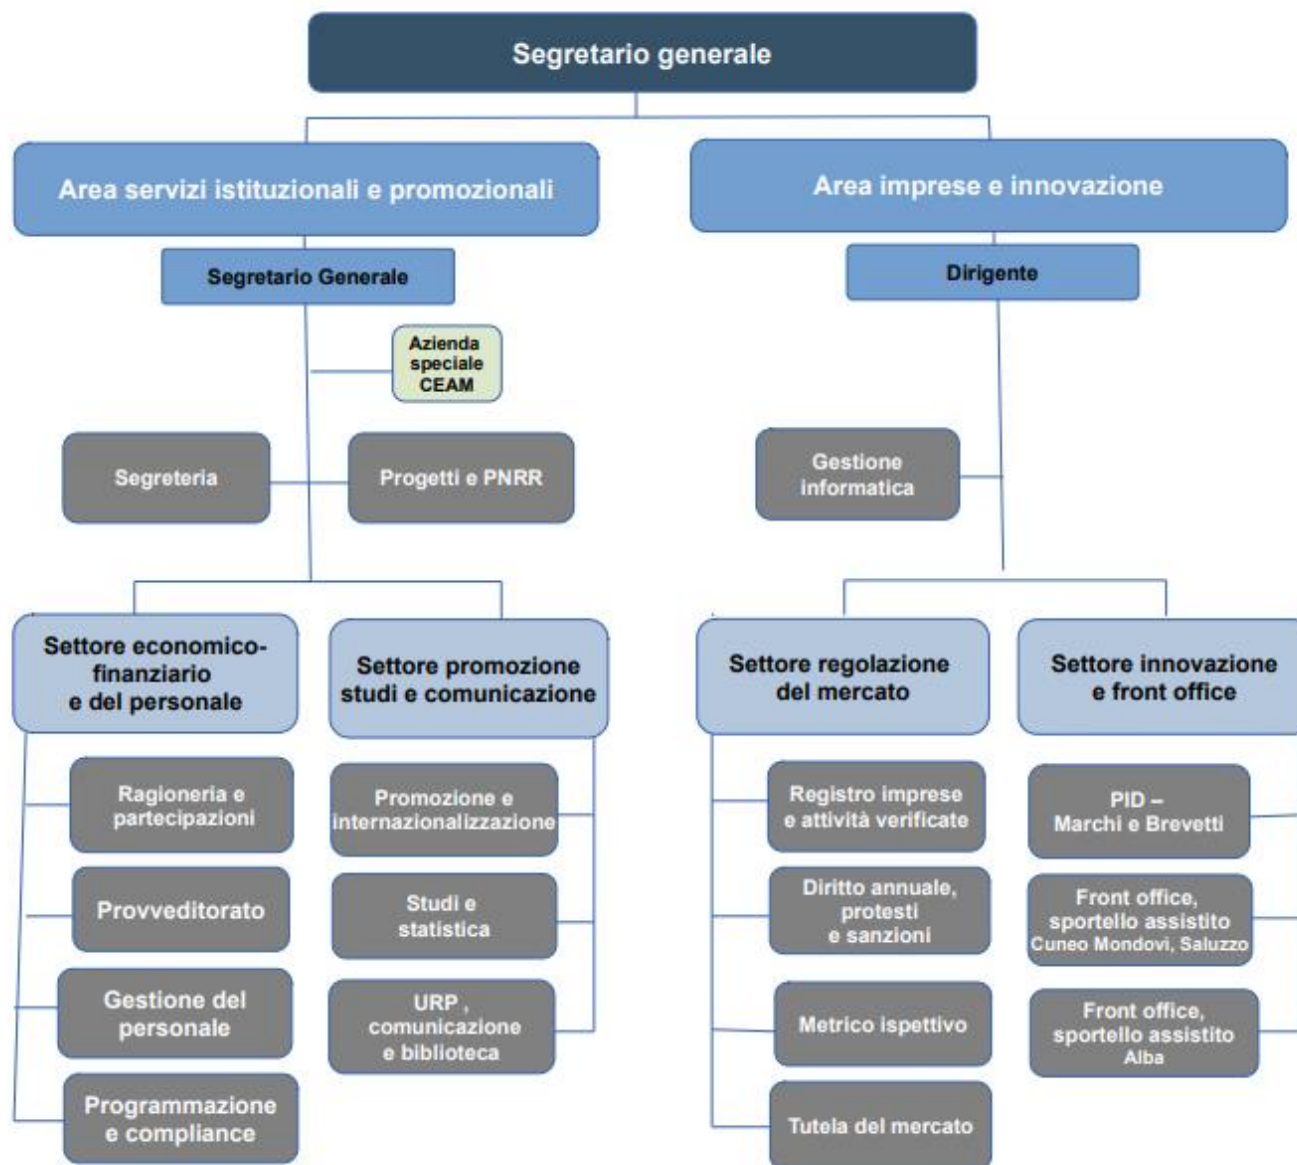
Segretario generale

Area servizi istituzionali e promozionali

Segretario Generale

Azienda speciale CEAM

Segreteria

Progetti e PNRR

Settore economico-finanziario e del personale

Ragioneria e partecipazioni

Provveditorato

Gestione del personale

Programmazione e compliance

Settore promozione studi e comunicazione

Promozione e internazionalizzazione

Studi e statistica

URP , comunicazione e biblioteca

Area imprese e innovazione

Dirigente

Gestione informatica

Settore regolazione del mercato

Registro imprese e attività verificate

Diritto annuale, protesti e sanzioni

Metrico ispettivo

Tutela del mercato

Settore innovazione e front office

PID – Marchi e Brevetti

Front office, sportello assistito Cuneo Mondovi, Saluzzo

Front office, sportello assistito Alba